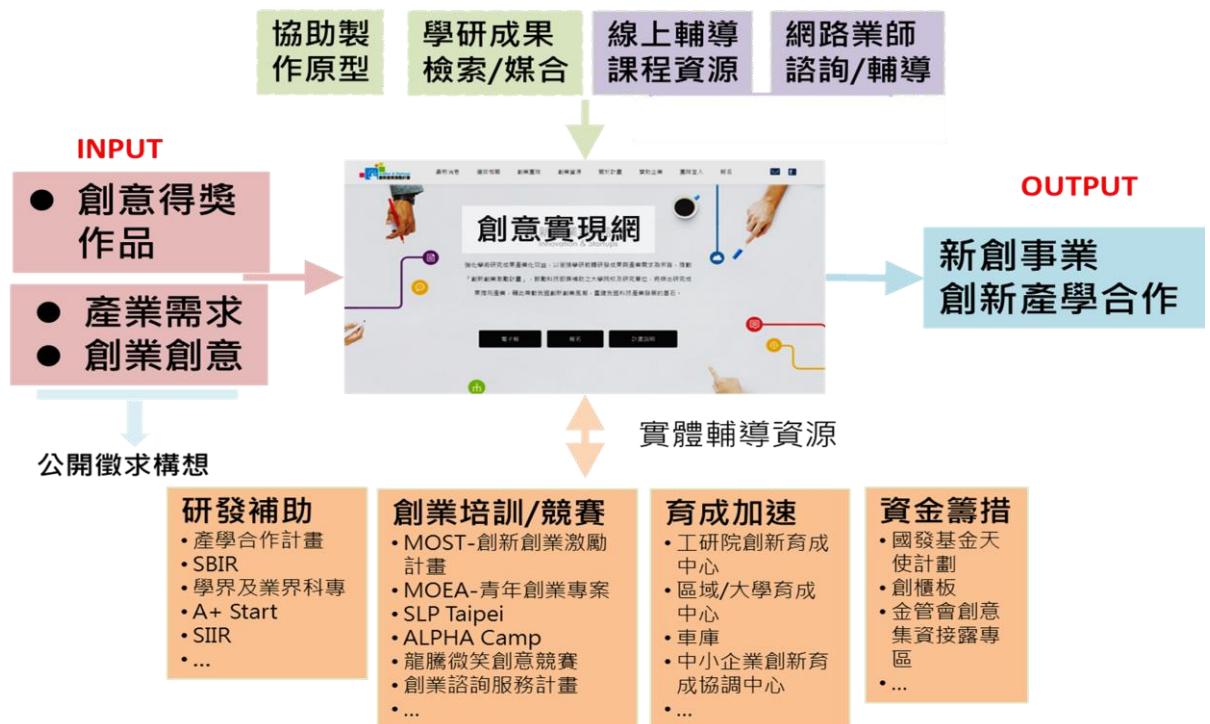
協助製作原型

學研成果檢索/媒合

線上輔導課程資源

網路業師諮詢/輔導

INPUT

● 創意得獎作品

● 產業需求
● 創業創意

公開徵求構想

創意實現網
Innovation & Startups

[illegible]

OUTPUT

新創事業
創新產學合作

實體輔導資源

研發補助
• 產學合作計畫
• SBIR
• 學界及業界科專
• A+ Start
• SIIR
• ...

創業培訓/競賽
• MOST-創新創業激勵計畫
• MOEA-青年創業專案
• SLP Taipei
• ALPHA Camp
• 龍騰微笑創意競賽
• 創業諮詢服務計畫
• ...

育成加速
• 工研院創新育成中心
• 區域/大學育成中心
• 車庫
• 中小企業創新育成協調中心
• ...

資金籌措
• 國發基金天使計畫
• 創櫃板
• 金管會創意集資揭露專區
• ...